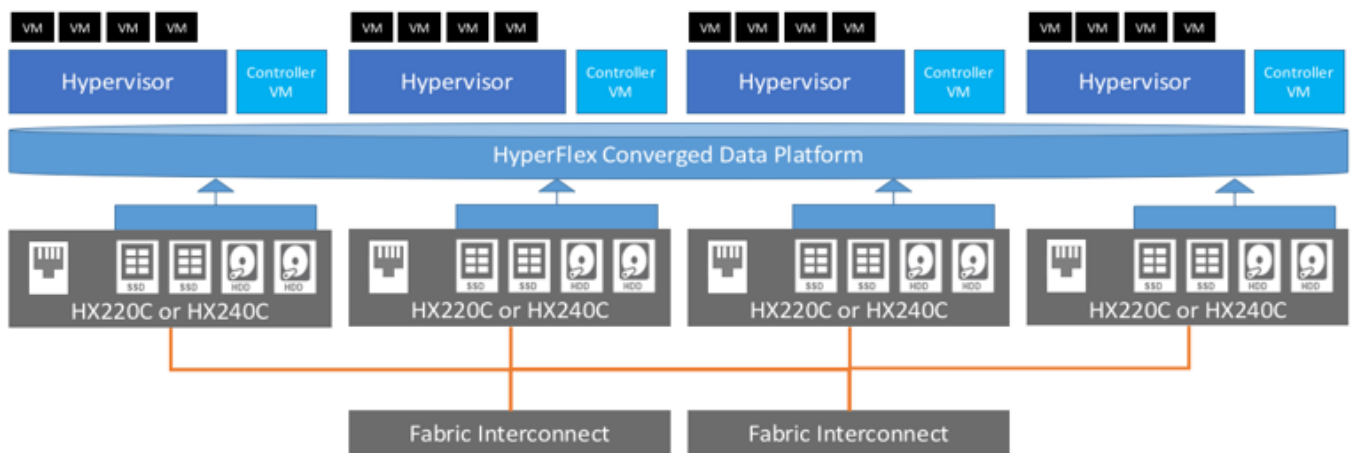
VM VM VM VM
Hypervisor
Controller VM

VM VM VM VM
Hypervisor
Controller VM

VM VM VM VM
Hypervisor
Controller VM

VM VM VM VM
Hypervisor
Controller VM

HyperFlex Converged Data Platform

SSD SSD HDD HDD
HX220C or HX240C

SSD SSD HDD HDD
HX220C or HX240C

SSD SSD HDD HDD
HX220C or HX240C

SSD SSD HDD HDD
HX220C or HX240C

Fabric Interconnect
Fabric Interconnect